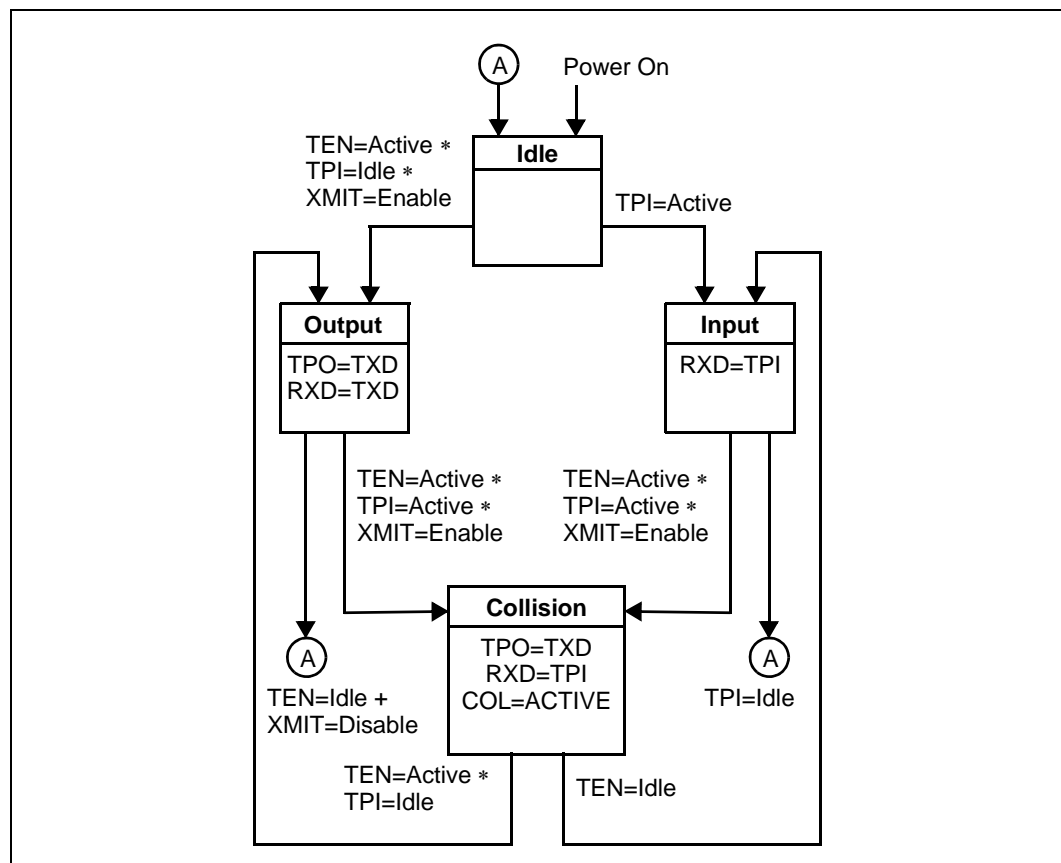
A

Power On

TEN=Active ∗
TPI=Idle ∗
XMIT=Enable

Idle

TPI=Active

Output

TPO=TXD
RXD=TXD

Input

RXD=TPI

TEN=Active ∗
TPI=Active ∗
XMIT=Enable

TEN=Active ∗
TPI=Active ∗
XMIT=Enable

Collision

TPO=TXD
RXD=TPI
COL=ACTIVE

A

TEN=Idle +
XMIT=Disable

A

TPI=Idle

TEN=Active ∗
TPI=Idle

TEN=Idle